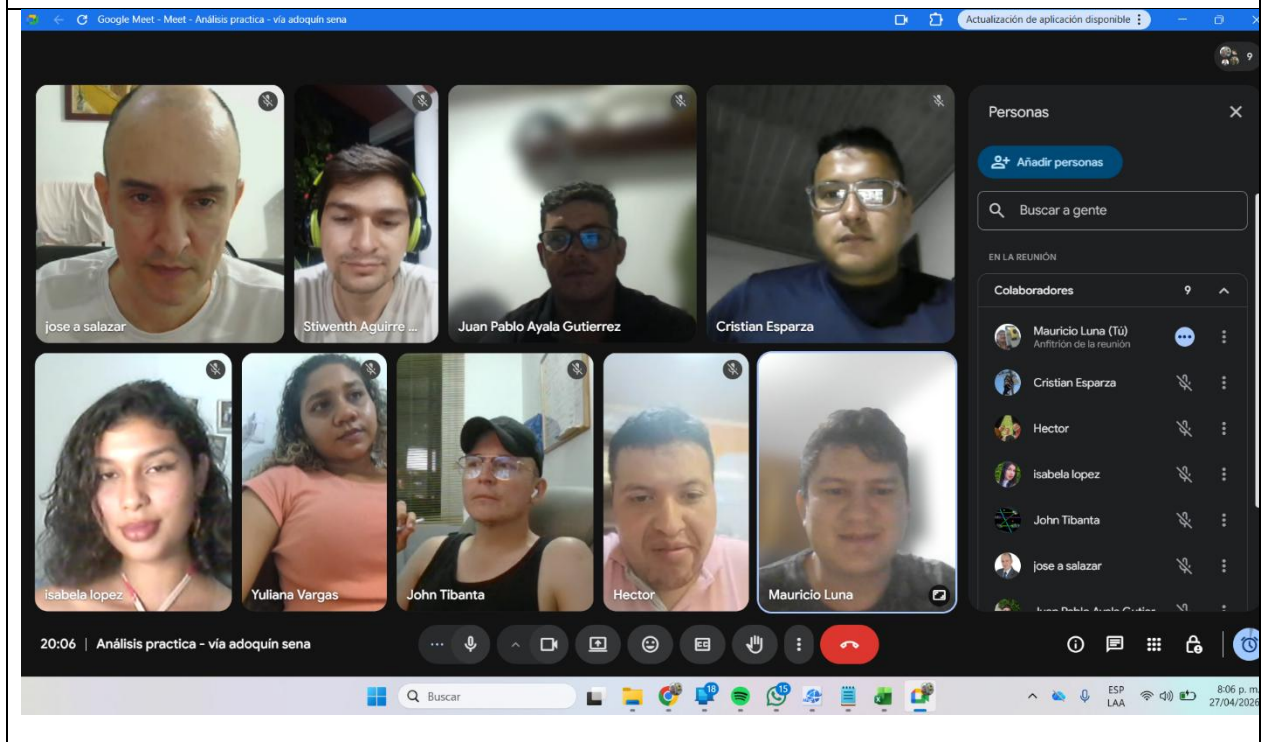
Google Meet - Meet - Análisis practica - vía adoquín sena

Actualización de aplicación disponible

9

jose a salazar
Stiwenth Aguirre ...
Juan Pablo Ayala Gutierrez
Cristian Esparza
isabela lopez
Yuliana Vargas
John Tibanta
Hector
Mauricio Luna

Personas

Añadir personas

Buscar a gente

EN LA REUNIÓN

Colaboradores 9

Mauricio Luna (Tú)
Anfitrión de la reunión
Cristian Esparza
Hector
isabela lopez
John Tibanta
jose a salazar
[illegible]

20:06 | Análisis practica - vía adoquín sena

Buscar

18

15

ESP
LAA

8:06 p. m.
27/04/2026